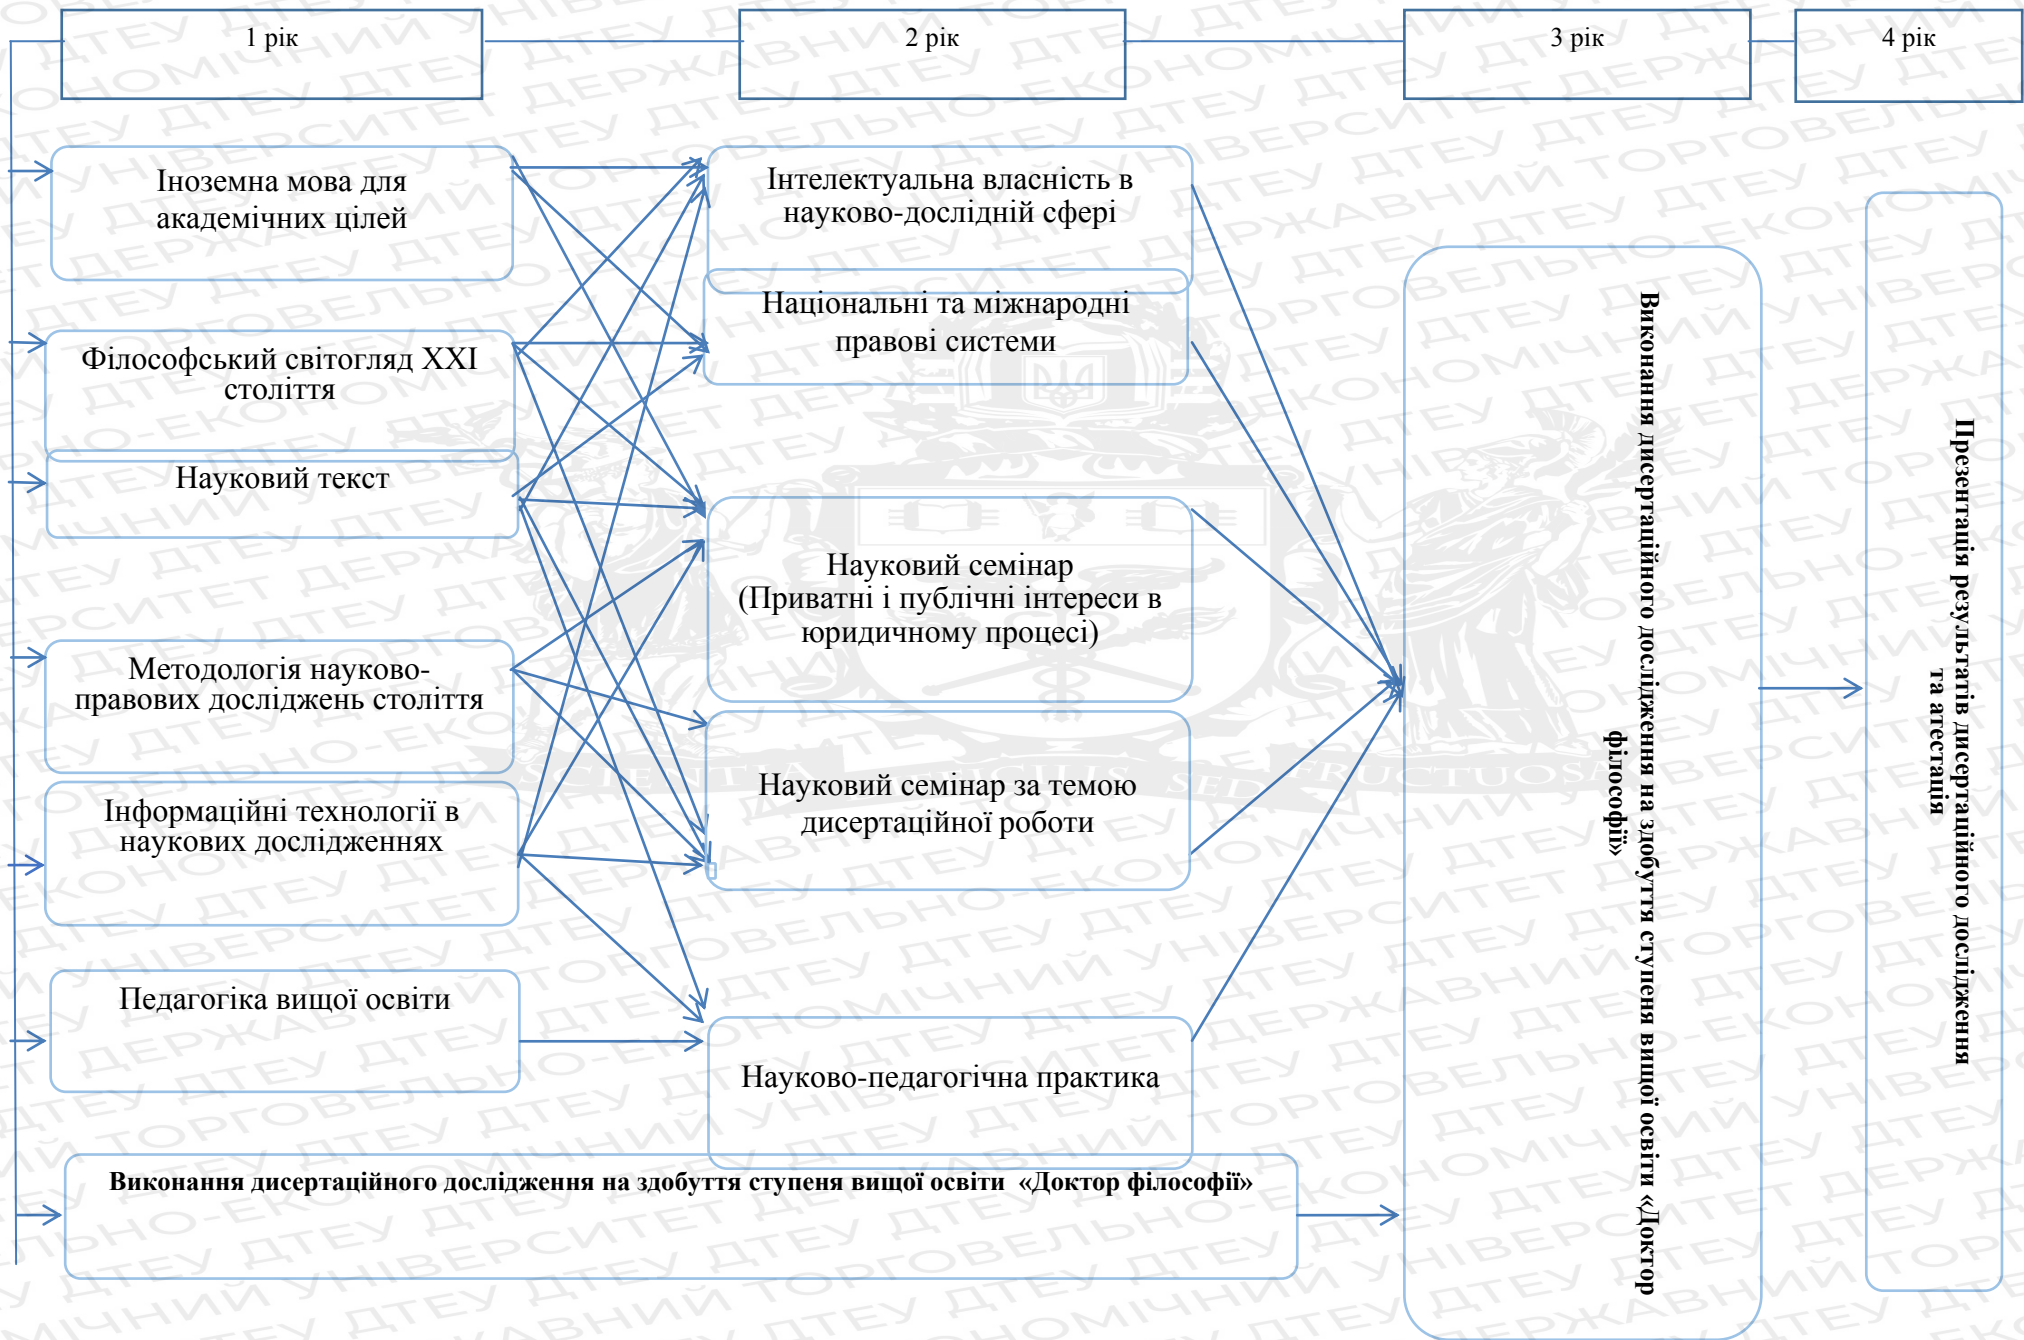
1 рік

2 рік

3 рік

4 рік

Іноземна мова для академічних цілей

Філософський світогляд XXI століття

Науковий текст

Методологія науково-правових досліджень століття

Інформаційні технології в наукових дослідженнях

Педагогіка вищої освіти

Інтелектуальна власність в науково-дослідній сфері

Національні та міжнародні правові системи

Науковий семінар (Приватні і публічні інтереси в юридичному процесі)

Науковий семінар за темою дисертаційної роботи

Науково-педагогічна практика

Виконання дисертаційного дослідження на здобуття ступеня вищої освіти «Доктор філософії»

Виконання дисертаційного дослідження на здобуття ступеня вищої освіти «Доктор філософії»

Презентація результатів дисертаційного дослідження та атестація